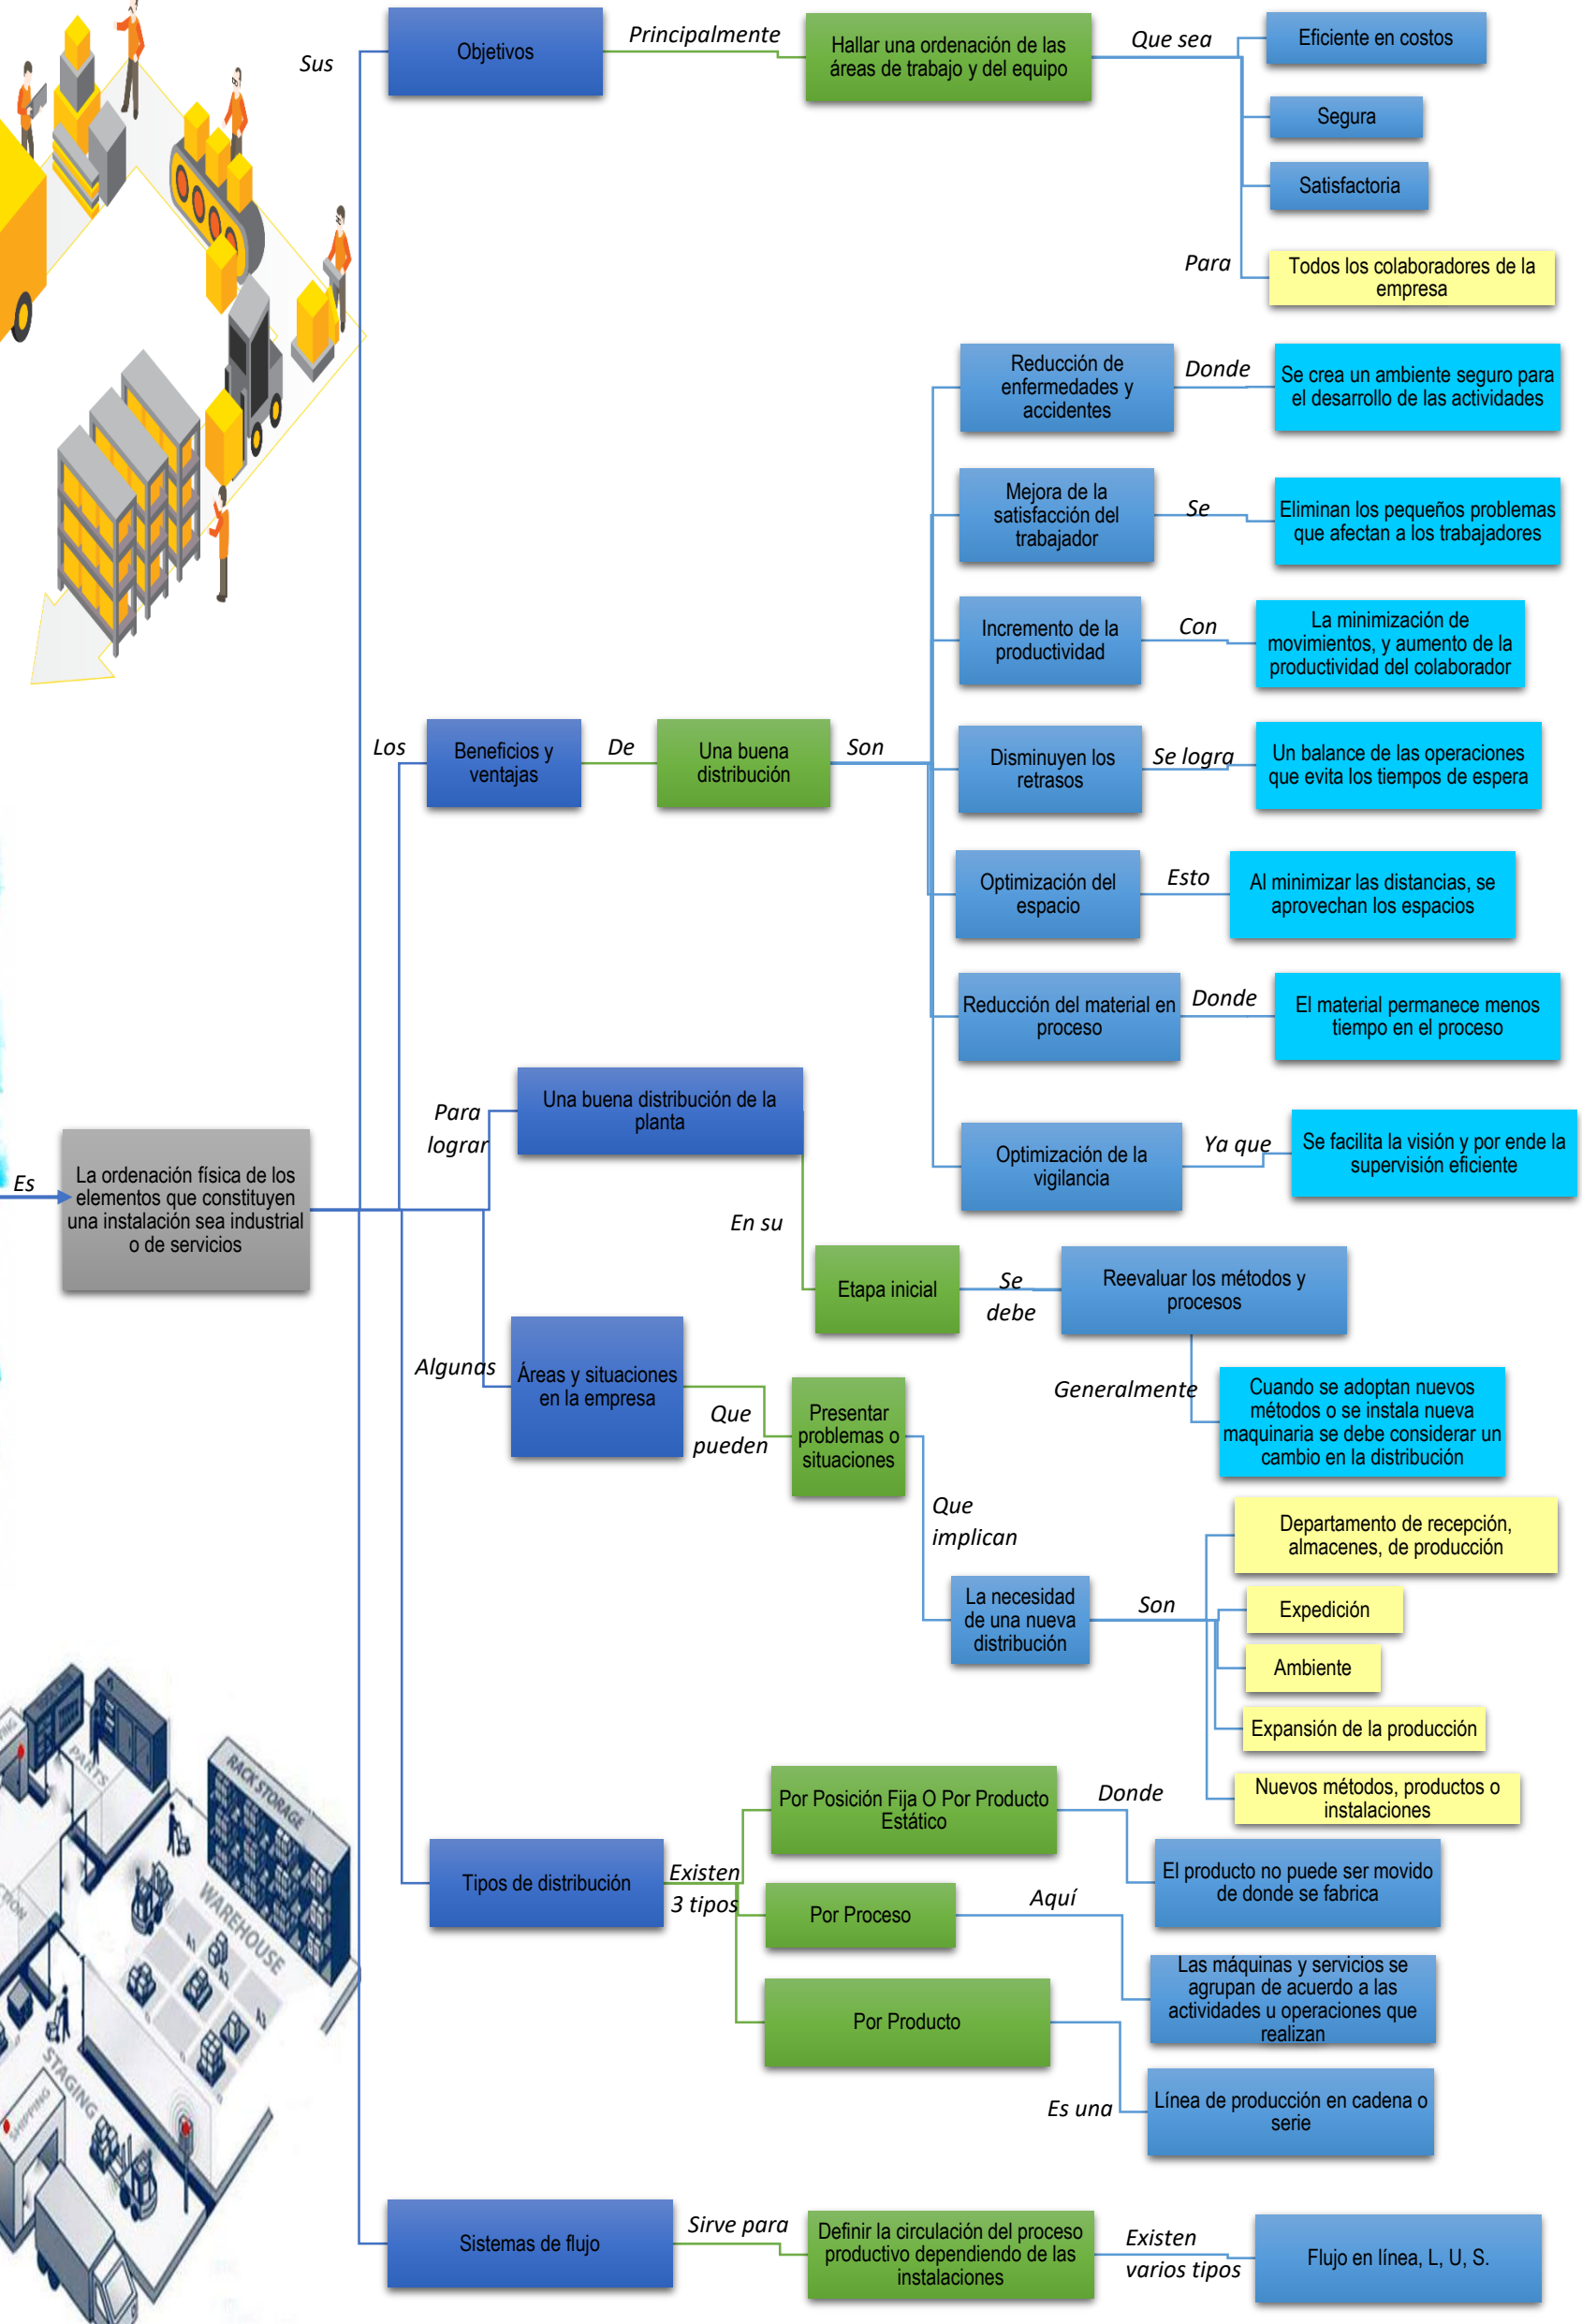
Es

La ordenación física de los elementos que constituyen una instalación sea industrial o de servicios

Sus

Objetivos

Principalmente

Hallar una ordenación de las áreas de trabajo y del equipo

Que sea

Eficiente en costos

Segura

Satisfactoria

Para

Todos los colaboradores de la empresa

Los

Beneficios y ventajas

De

Una buena distribución

Son

Reducción de enfermedades y accidentes

Donde

Se crea un ambiente seguro para el desarrollo de las actividades

Mejora de la satisfacción del trabajador

Se

Eliminan los pequeños problemas que afectan a los trabajadores

Incremento de la productividad

Con

La minimización de movimientos, y aumento de la productividad del colaborador

Disminuyen los retrasos

Se logra

Un balance de las operaciones que evita los tiempos de espera

Optimización del espacio

Esto

Al minimizar las distancias, se aprovechan los espacios

Reducción del material en proceso

Donde

El material permanece menos tiempo en el proceso

Optimización de la vigilancia

Ya que

Se facilita la visión y por ende la supervisión eficiente

Para lograr

Una buena distribución de la planta

En su

Etapa inicial

Se debe

Reevaluar los métodos y procesos

Generalmente

Cuando se adoptan nuevos métodos o se instala nueva maquinaria se debe considerar un cambio en la distribución

Algunas

Áreas y situaciones en la empresa

Que pueden

Presentar problemas o situaciones

Que implican

La necesidad de una nueva distribución

Son

Departamento de recepción, almacenes, de producción

Expedición

Ambiente

Expansión de la producción

Nuevos métodos, productos o instalaciones

Tipos de distribución

Existen 3 tipos

Por Posición Fija O Por Producto Estático

Donde

El producto no puede ser movido de donde se fabrica

Por Proceso

Aquí

Las máquinas y servicios se agrupan de acuerdo a las actividades u operaciones que realizan

Por Producto

Es una

Línea de producción en cadena o serie

Sistemas de flujo

Sirve para

Definir la circulación del proceso productivo dependiendo de las instalaciones

Existen varios tipos

Flujo en línea, L, U, S.

RACK STORAGE

WAREHOUSE

PARTS

STAGING

SHIPPING